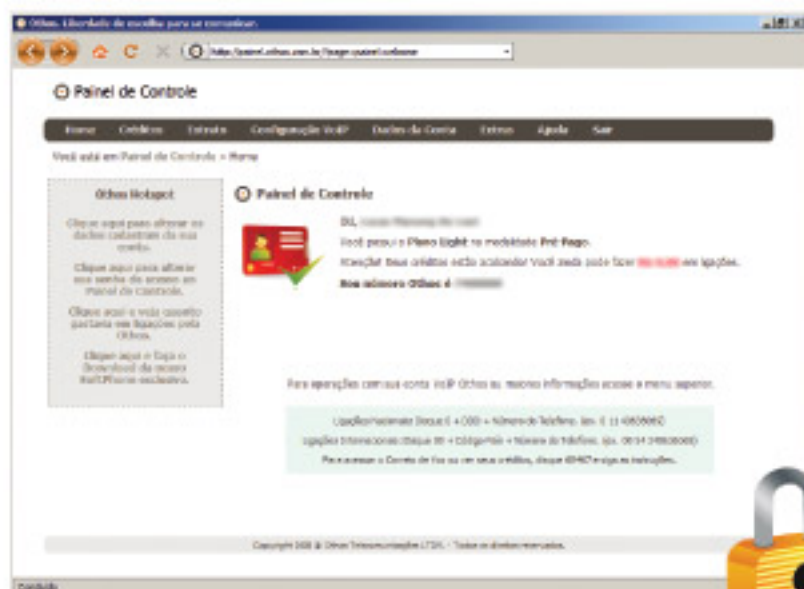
Othos. Liberdade de escolha para se comunicar.

http://painel.othos.com.br/?page=painel.inicio

Painel de Controle

Home Créditos Extrato Configuração VoIP Dados da Conta Extras Ajuda Sair

Você está em Painel de Controle » Home

Othos Hotspot

Clique aqui para alterar os dados cadastrais da sua conta.

Clique aqui para alterar sua senha de acesso ao Painel de Controle.

Clique aqui e veja quanto gastará em ligações pela Othos.

Clique aqui e faça o Download do nosso SoftPhone exclusivo.

Painel de Controle

Olá, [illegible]

Você possui o Plano Light na modalidade Pré-Pago.

Atenção! Seus créditos estão acabando! Você ainda pode fazer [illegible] em ligações.

Seu número Othos é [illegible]

Para operações com sua conta VoIP Othos ou maiores informações acesse o menu superior.

Ligações Nacionais: Disque 0 + CSP + Número de Telefone. (ex. 0 11 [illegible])

Ligações Internacionais: Disque 00 + Código País + Número do Telefone. (ex. 0014 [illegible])

Para acessar o Correio de Voz ou ver seus créditos, disque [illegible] e siga as instruções.

Copyright 2008 © Othos Telecomunicações LTDA. - Todos os direitos reservados.

Concluído